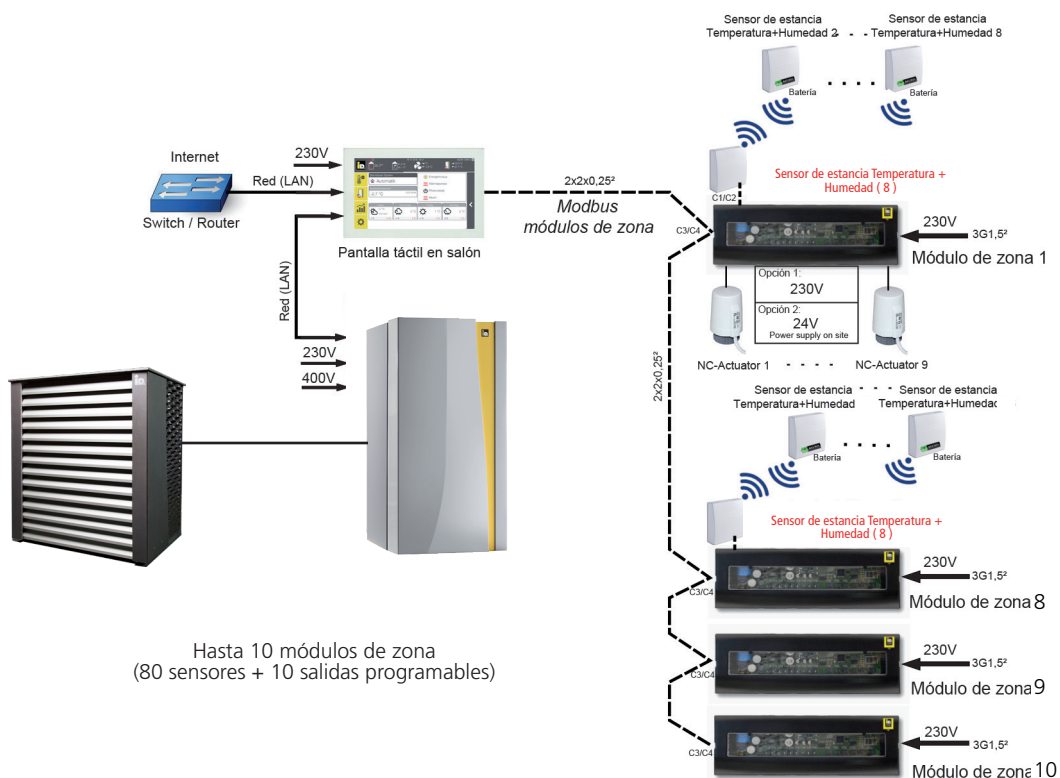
Sensor de estancia Temperatura+Humedad 2

Sensor de estancia Temperatura+Humedad 8

Batería

Batería

Internet

230V

Red (LAN)

Switch / Router

Automatic

2x2x0,25²

Modbus módulos de zona

C1/C2

Sensor de estancia Temperatura + Humedad ( 8 )

C3/C4

230V

3G1,5²

Módulo de zona 1

Pantalla táctil en salón

Red (LAN)

Opción 1:
230V

Opción 2:
24V
Power supply on site

230V

400V

NC-Actuator 1

NC-Actuator 9

2x2x0,25²

Sensor de estancia Temperatura+Humedad

Sensor de estancia Temperatura+Humedad

Batería

Batería

Sensor de estancia Temperatura + Humedad ( 8 )

230V

C3/C4

3G1,5²

Módulo de zona 8

230V

C3/C4

3G1,5²

Módulo de zona 9

Hasta 10 módulos de zona
(80 sensores + 10 salidas programables)

230V

C3/C4

3G1,5²

Módulo de zona 10